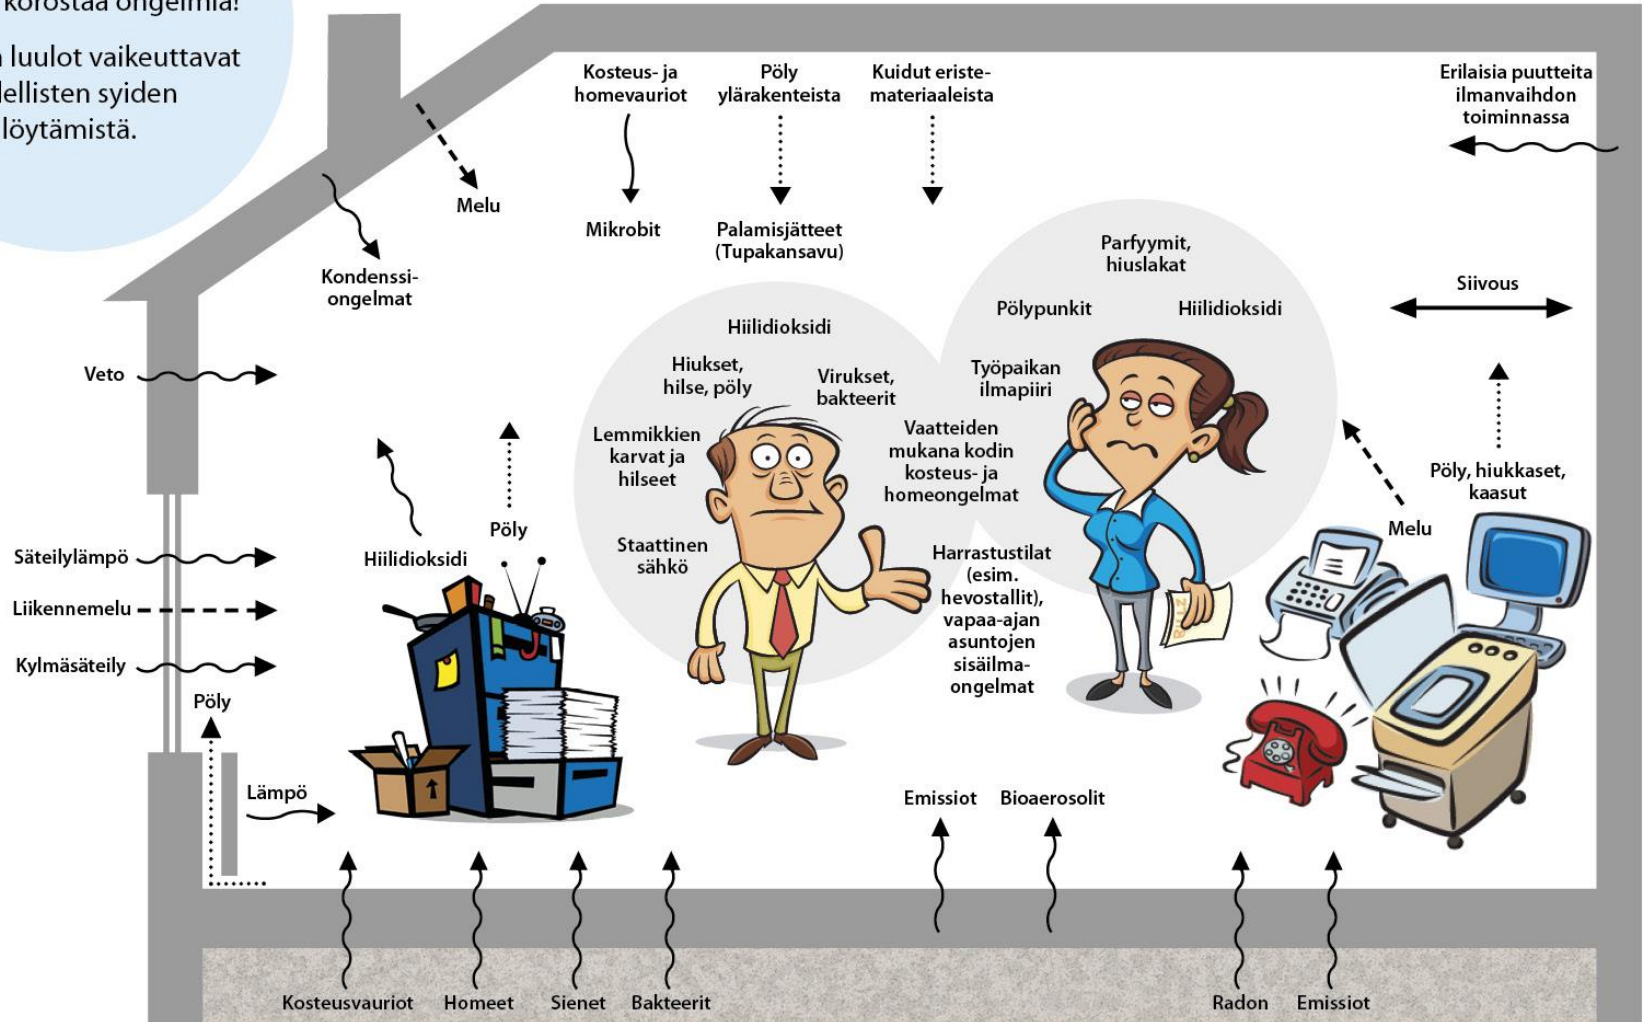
korostaa ongelmia!

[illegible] luulot vaikeuttavat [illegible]dellisten syiden löytämistä.

Kosteus- ja homevauriot

Pöly yläraken­teista

Kuidut eriste­materiaaleista

Erilaisia puutteita ilmanvaihdon toiminnassa

Melu

Mikrobit

Palamisjätteet (Tupakansavu)

Kondenssi­ongelmat

Parfyymit, hiuslakat

Siivous

Pölypunkit

Hiilidioksidi

Hiilidioksidi

Veto

Hiukset, hilse, pöly

Virukset, bakteerit

Työpaikan ilmapiiri

Lemmikkien karvat ja hilseet

Vaatteiden mukana kodin kosteus- ja homeongelmat

Pöly, hiukkaset, kaasut

Pöly

Melu

Staattinen sähkö

Säteilylämpö

Hiilidioksidi

Harrastustilat (esim. hevostallit), vapaa-ajan asuntojen sisäilma­ongelmat

Liikennemelu

Kylmäsäteily

Pöly

Lämpö

Emissiot

Bioaerosolit

Kosteusvauriot

Homeet

Sienet

Bakteerit

Radon

Emissiot